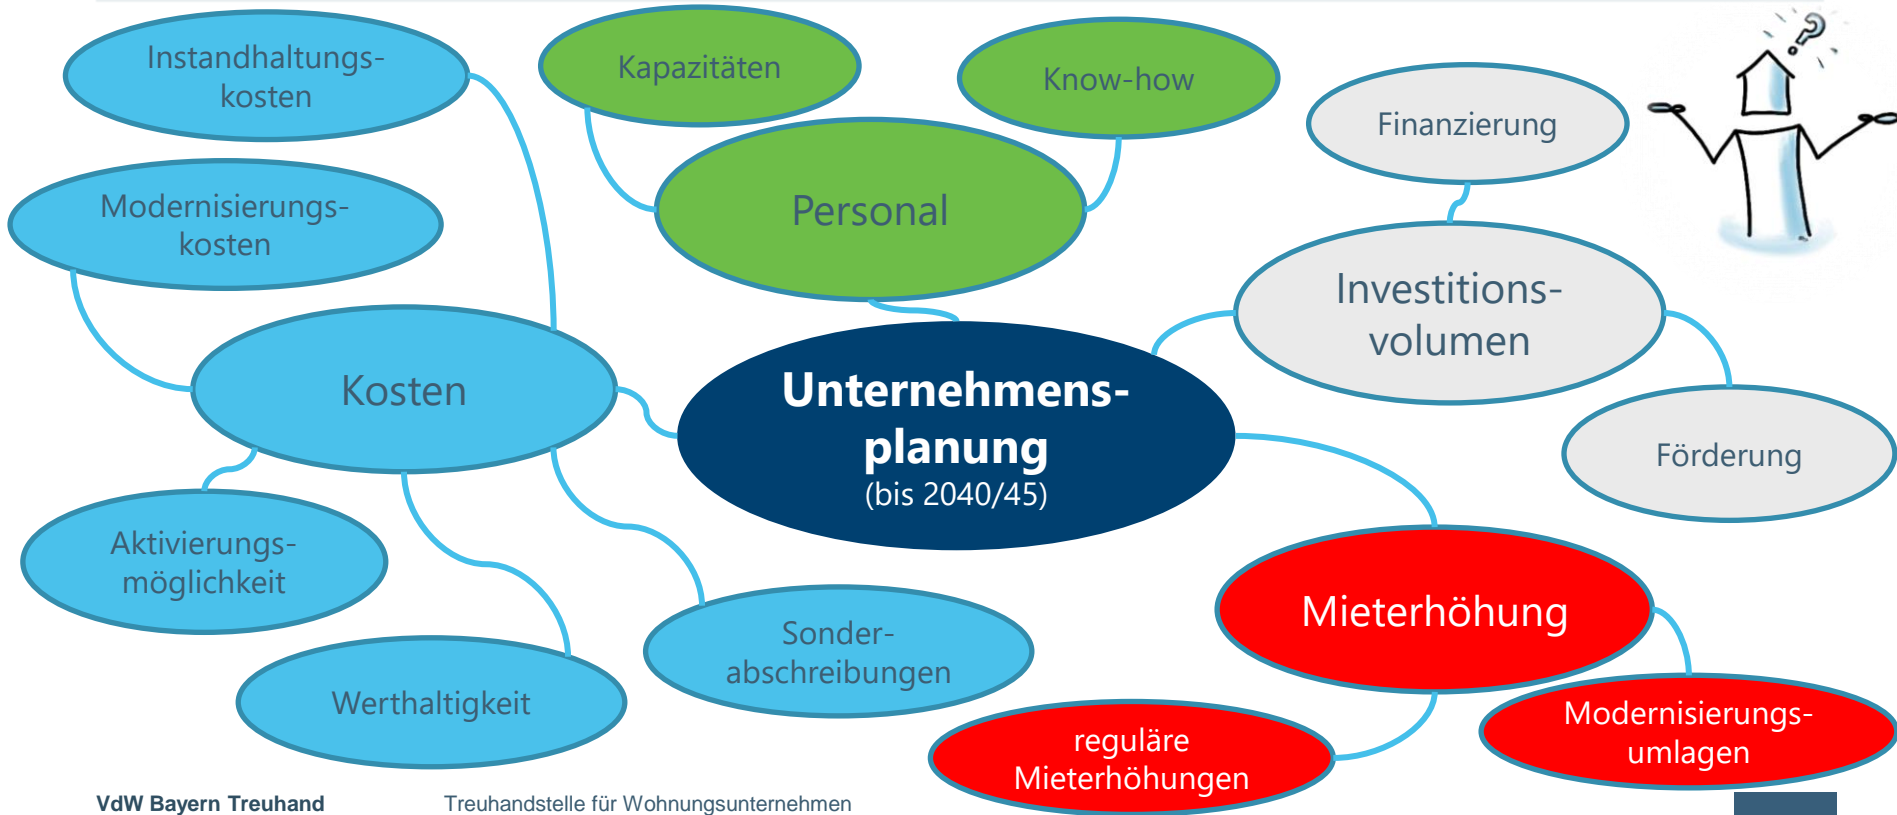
Instandhaltungskosten

Kapazitäten

Know-how

Finanzierung

Modernisierungskosten

Personal

Investitionsvolumen

Kosten

Unternehmensplanung
(bis 2040/45)

Förderung

Aktivierungsmöglichkeit

Sonderabschreibungen

Mieterhöhung

Werthaltigkeit

reguläre Mieterhöhungen

Modernisierungsumlagen

VdW Bayern Treuhand

Treuhandstelle für Wohnungsunternehmen